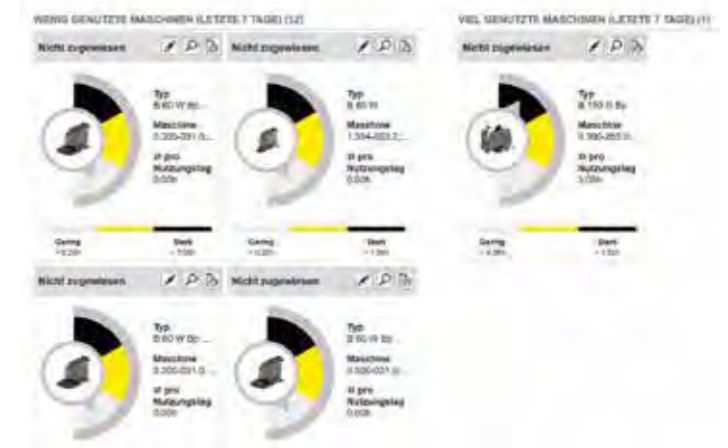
WENIG GENUTZTE MASCHINEN (LETZTE 7 TAGE) (12)

Nicht zugewiesen

Typ
B 60 W Bp ...
Maschine
0.300-391 (I...
H pro Nutzungstag
0.00h

Gering
< 0.20h
Stark
> 7.00h

Nicht zugewiesen

Typ
B 60 W
Maschine
1.384-003 2...
H pro Nutzungstag
0.00h

Gering
< 0.20h
Stark
> 1.00h

Nicht zugewiesen

Typ
B 60 W Bp ...
Maschine
0.300-031 0...
H pro Nutzungstag
0.00h

Nicht zugewiesen

Typ
B 60 W Bp ...
Maschine
0.300-031 (I...
H pro Nutzungstag
0.00h

VIEL GENUTZTE MASCHINEN (LETZTE 7 TAGE) (1)

Nicht zugewiesen

Typ
B 150 R Bp
Maschine
0.390-265 (I...
H pro Nutzungstag
3.09h

Gering
< 4.00h
Stark
> 1.00h